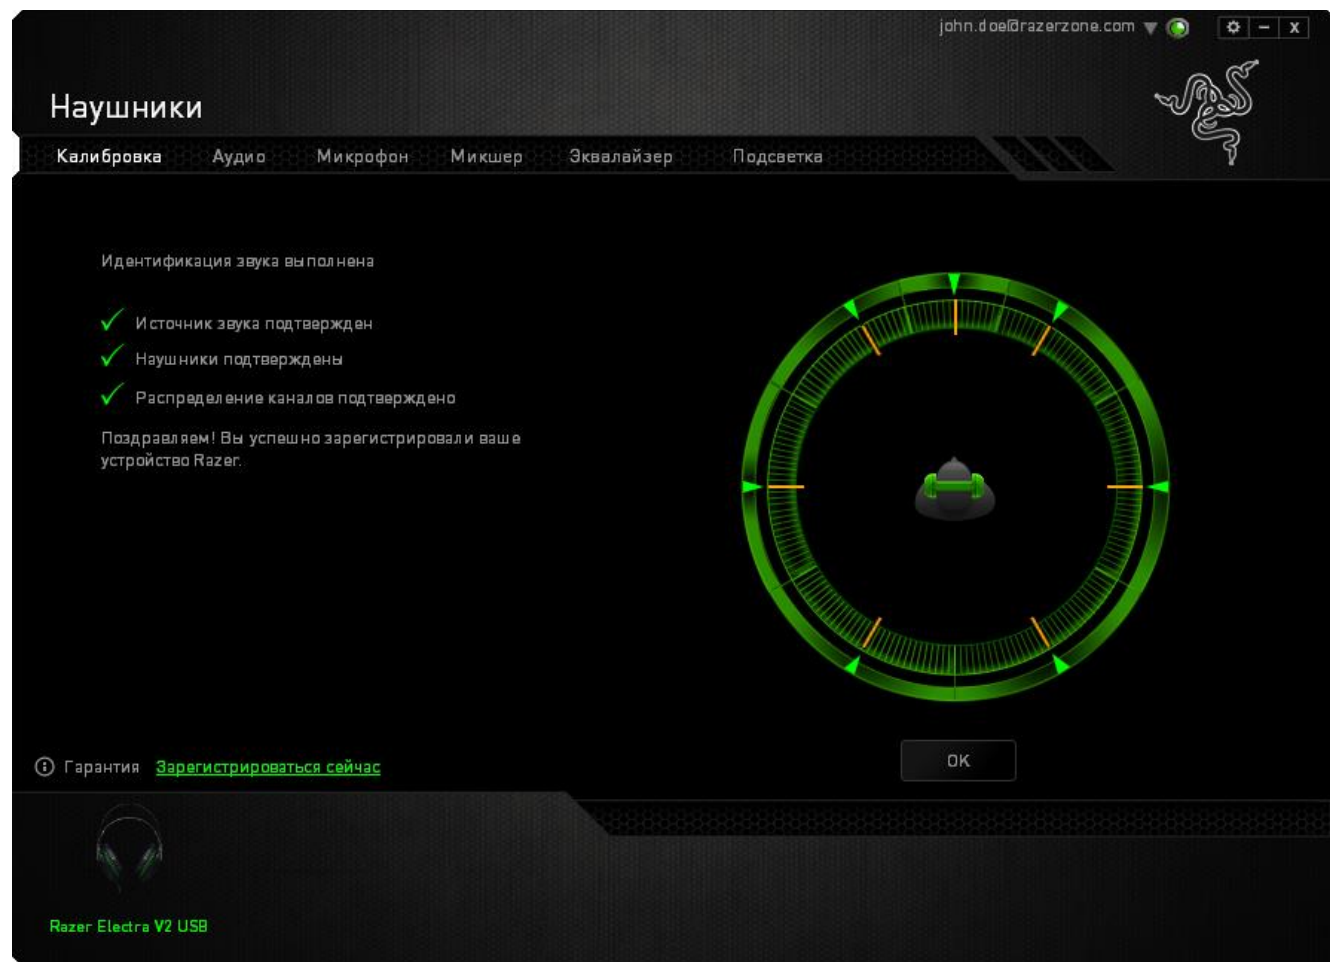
john.doe@razerzone.com

Наушники

Калибровка Аудио Микрофон Микшер Эквалайзер Подсветка

Идентификация звука выполнена

✓ Источник звука подтвержден

✓ Наушники подтверждены

✓ Распределение каналов подтверждено

Поздравляем! Вы успешно зарегистрировали ваше устройство Razer.

OK

Гарантия Зарегистрироваться сейчас

Razer Electra V2 USB